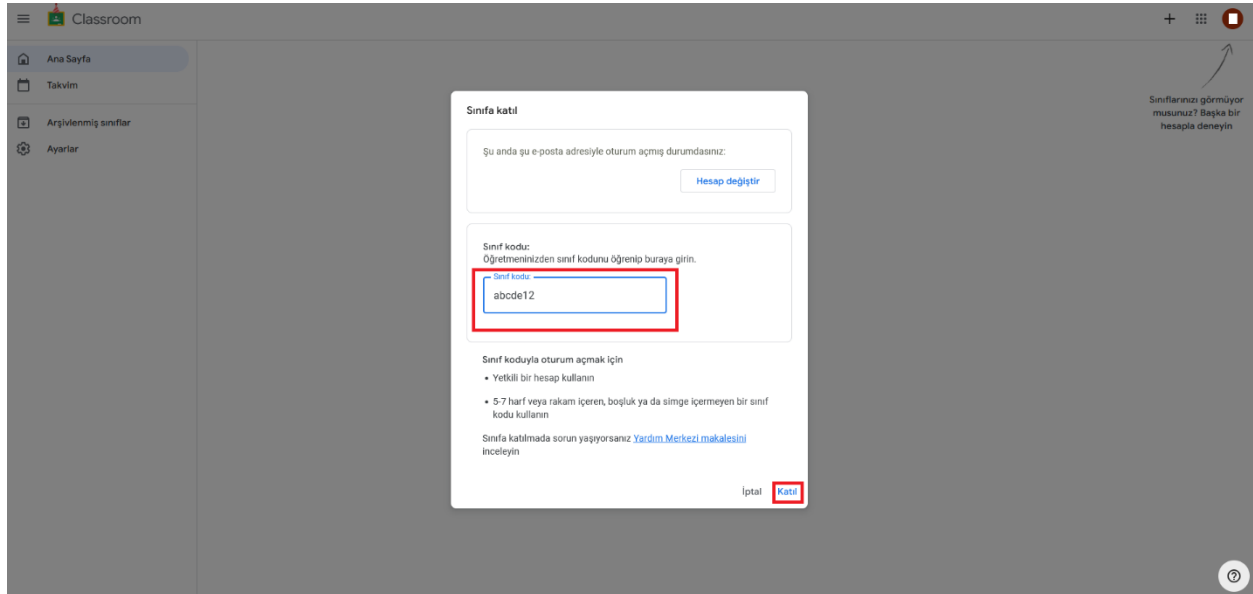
Classroom

Ana Sayfa
Takvim
Arşivlenmiş sınıflar
Ayarlar

Sınıflarınızı görmüyor musunuz? Başka bir hesapla deneyin

Sınıfa katıl

Şu anda şu e-posta adresiyle oturum açmış durumdasınız:

Hesap değiştir

Sınıf kodu:
Öğretmeninizden sınıf kodunu öğrenip buraya girin.

Sınıf kodu
abcde12

Sınıf koduyla oturum açmak için
• Yetkili bir hesap kullanın
• 5-7 harf veya rakam içeren, boşluk ya da simge içermeyen bir sınıf kodu kullanın

Sınıfa katılmada sorun yaşıyorsanız Yardım Merkezi makalesini inceleyin

İptal Katıl